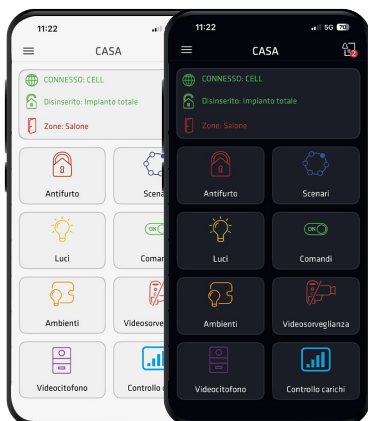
11:22

CASA

CONNESSO: CELL

Disinserito: Impianto totale

Zone: Salone

Antifurto

Scenar

Luci

ON

Comand

Ambienti

Videosorve

Videocitofono

Controllo

11:22

5G 70

CASA

2

CONNESSO: CELL

Disinserito: Impianto totale

Zone: Salone

Antifurto

Scenari

Luci

ON

Comandi

Ambienti

Videosorveglianza

Videocitofono

Controllo carichi